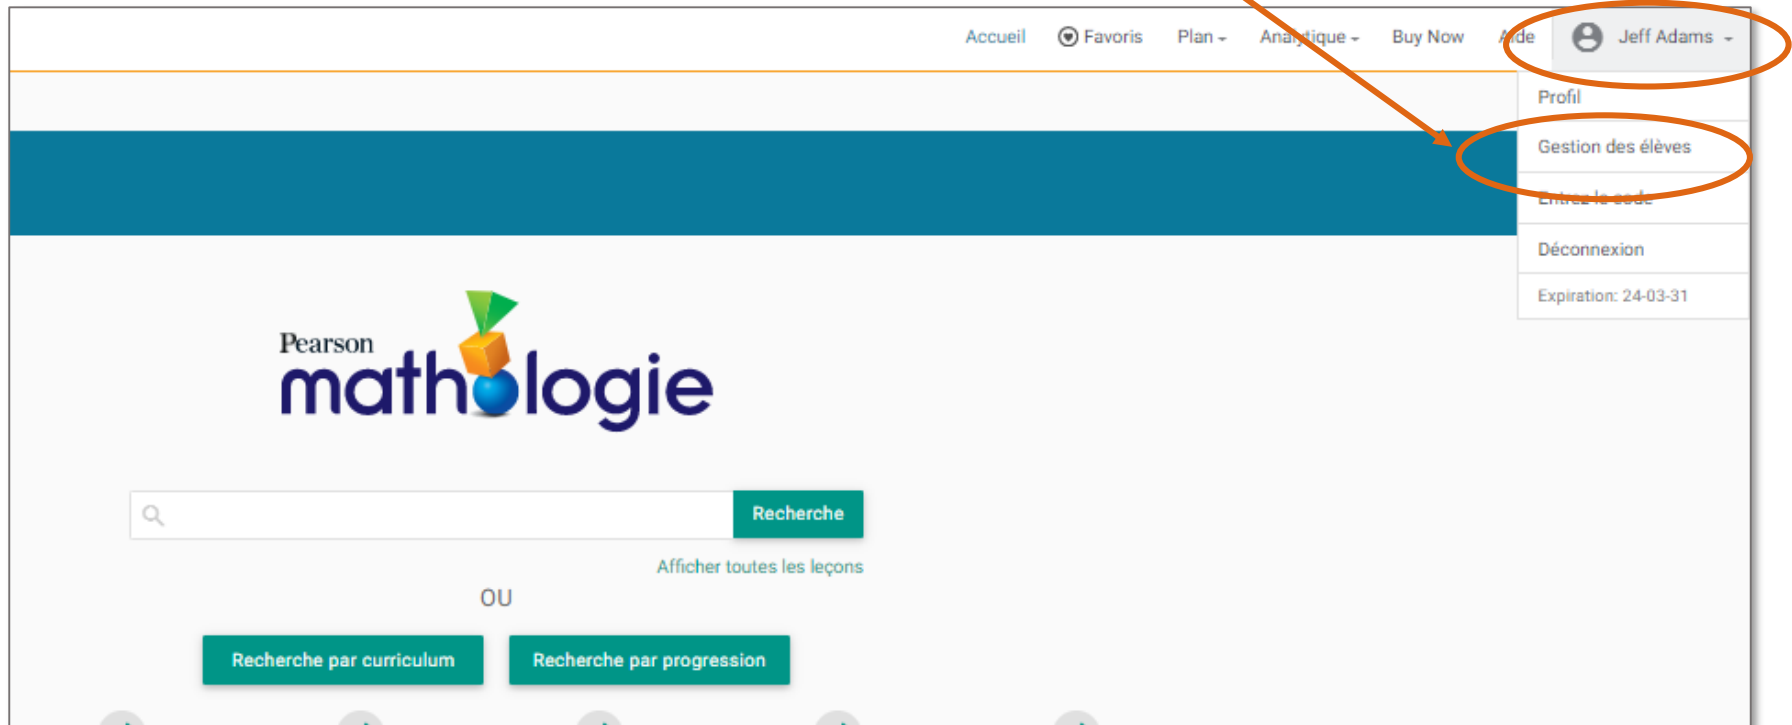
Accueil Favoris Plan Analytique Buy Now Aide Jeff Adams

Profil

Gestion des élèves

Entrez le code

Déconnexion

Expiration: 24-03-31

Pearson mathologie

Recherche

Afficher toutes les leçons

OU

Recherche par curriculum

Recherche par progression